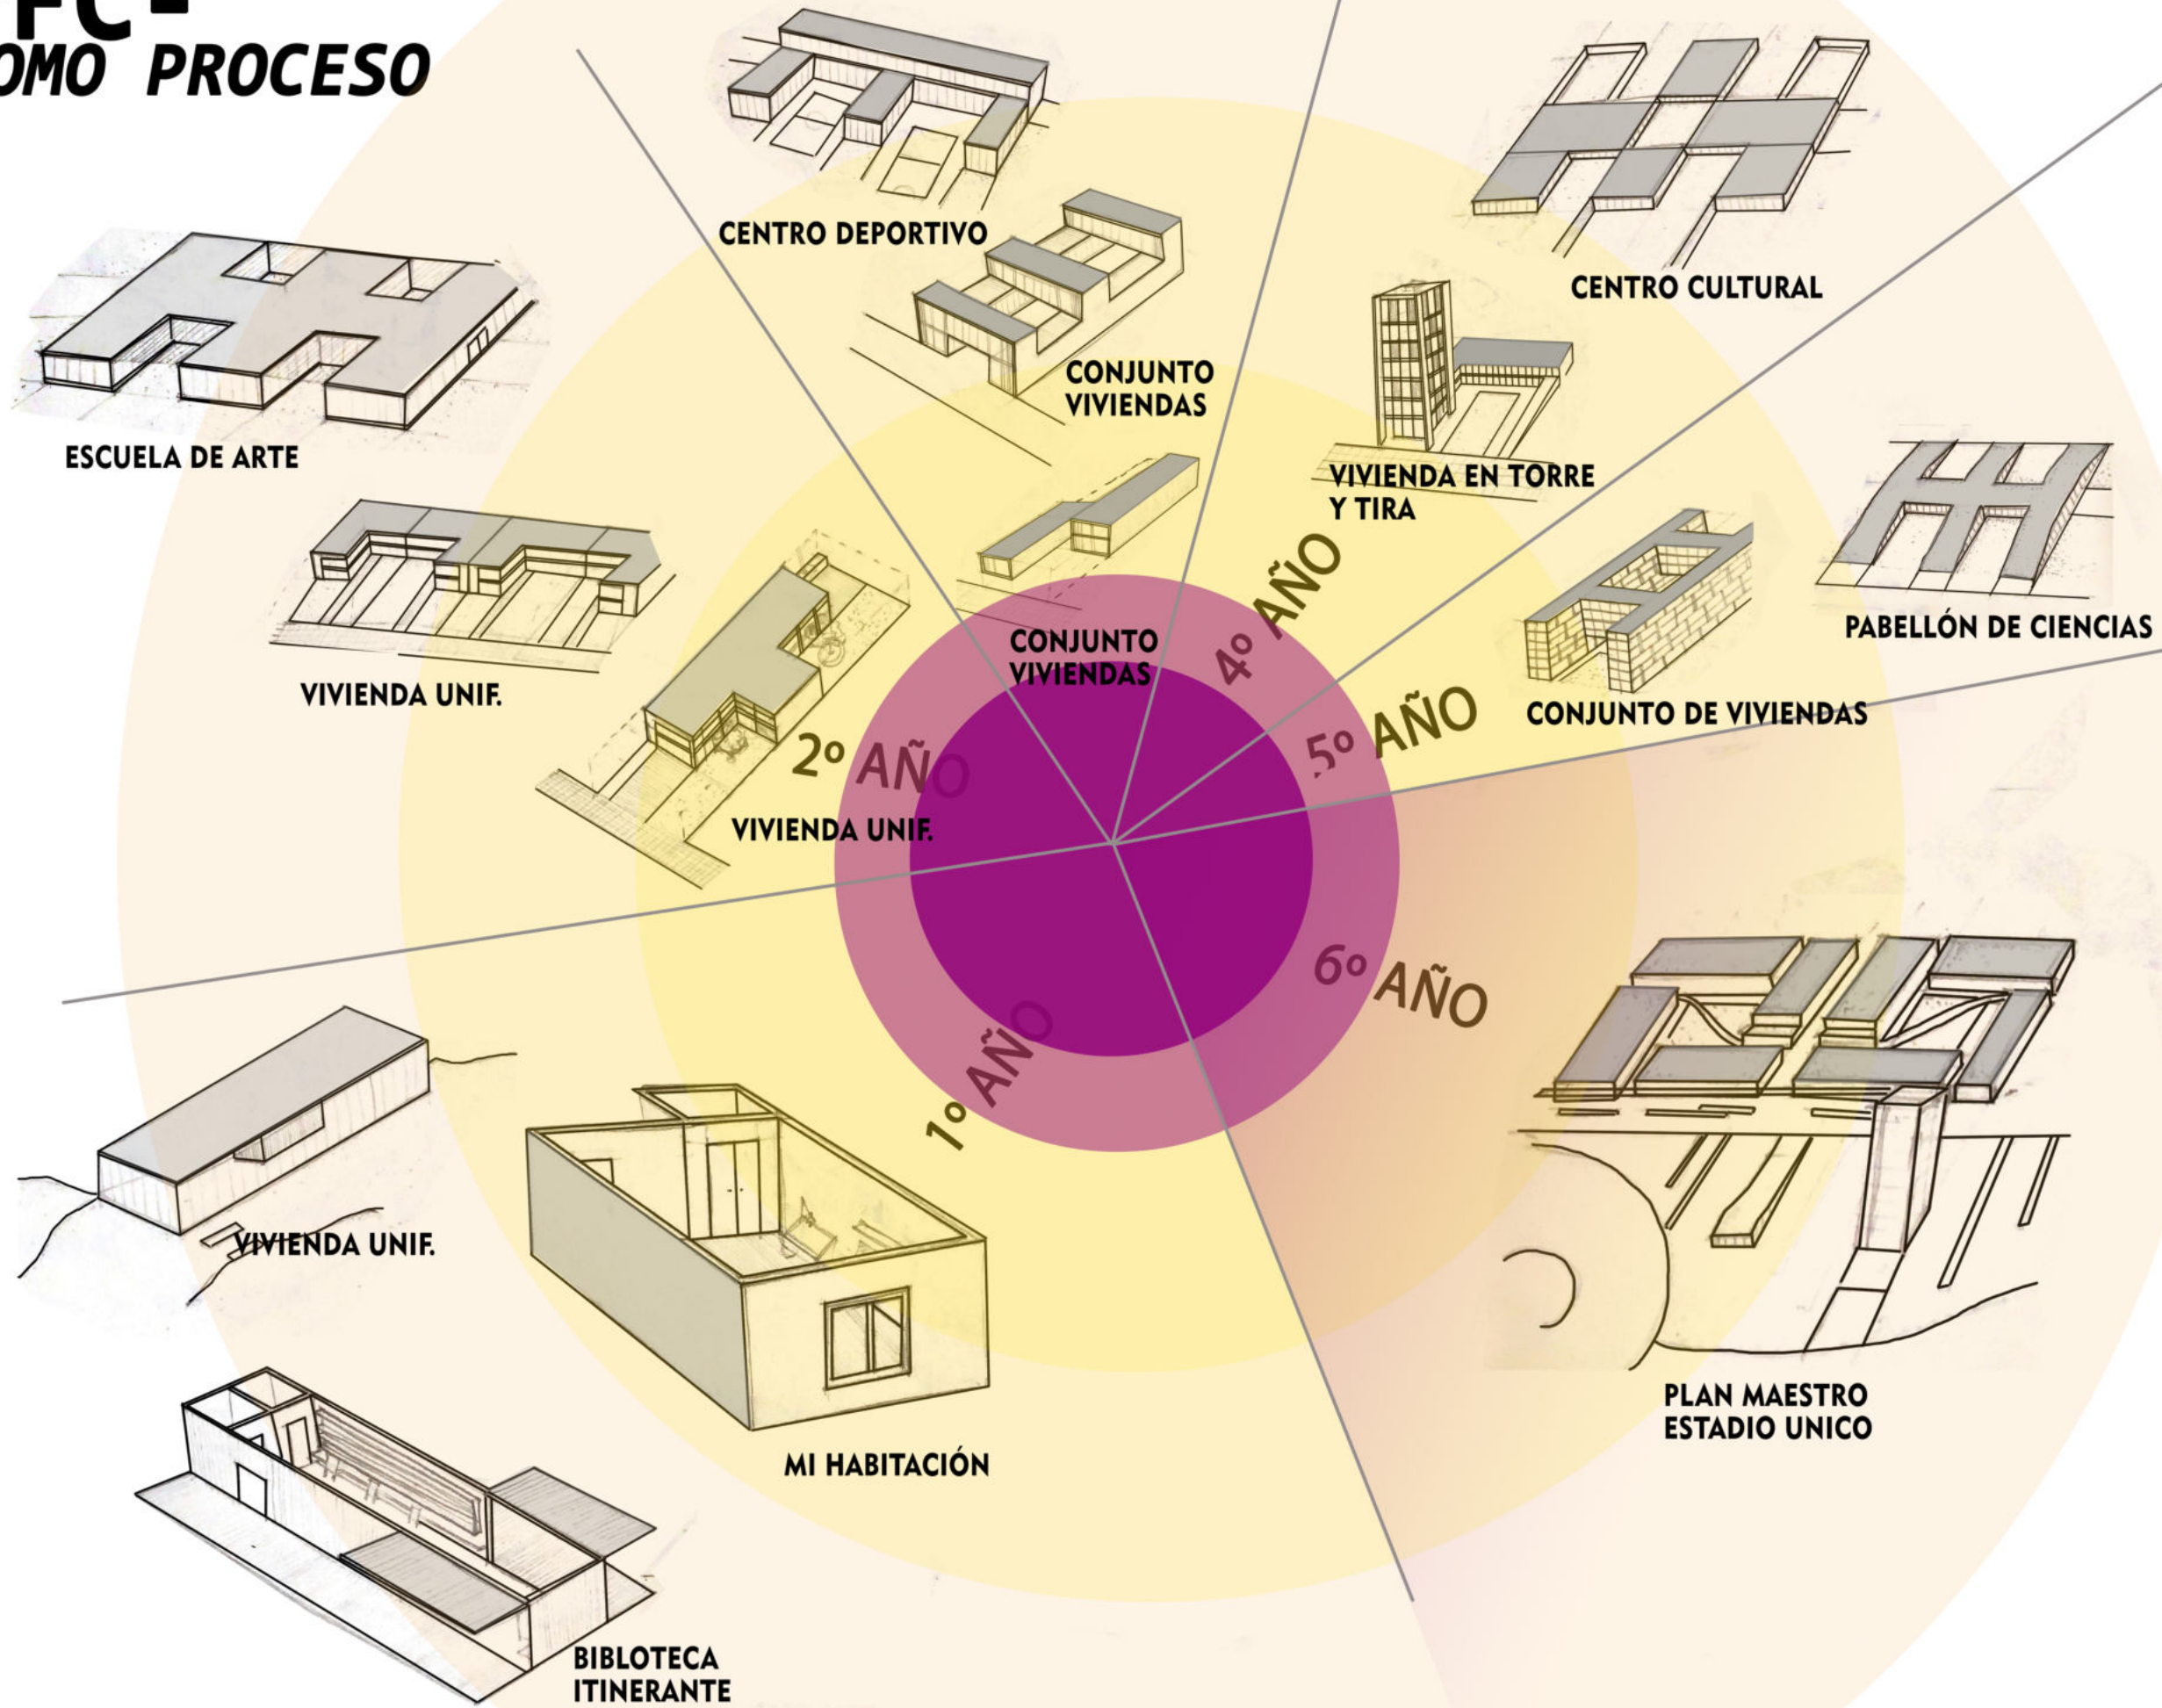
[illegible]
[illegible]OMO PROCESO

CENTRO DEPORTIVO

CENTRO CULTURAL

ESCUELA DE ARTE

CONJUNTO VIVIENDAS

VIVIENDA EN TORRE Y TIRA

PABELLÓN DE CIENCIAS

VIVIENDA UNIF.

CONJUNTO VIVIENDAS

4º AÑO

5º AÑO

CONJUNTO DE VIVIENDAS

2º AÑO

VIVIENDA UNIF.

6º AÑO

1º AÑO

VIVIENDA UNIF.

MI HABITACIÓN

PLAN MAESTRO ESTADIO UNICO

BIBLOTECA ITINERANTE